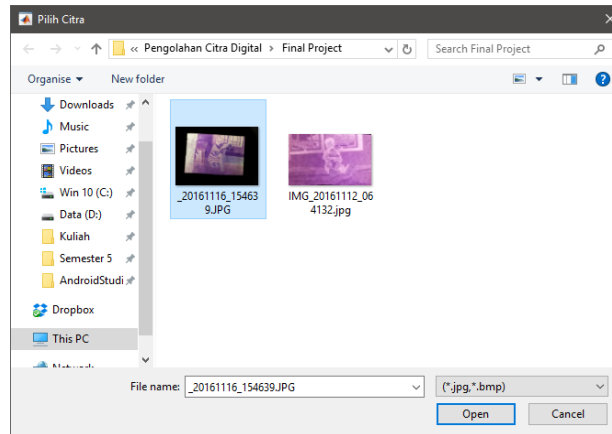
Pilih Citra

« Pengolahan Citra Digital > Final Project

Search Final Project

Organise ▾

New folder

Downloads

Music

Pictures

Videos

Win 10 (C:)

Data (D:)

Kuliah

Semester 5

AndroidStudi

Dropbox

This PC

Network

_20161116_154639.JPG

IMG_20161112_064132.jpg

File name: _20161116_154639.JPG

(*.jpg,*.bmp)

Open

Cancel